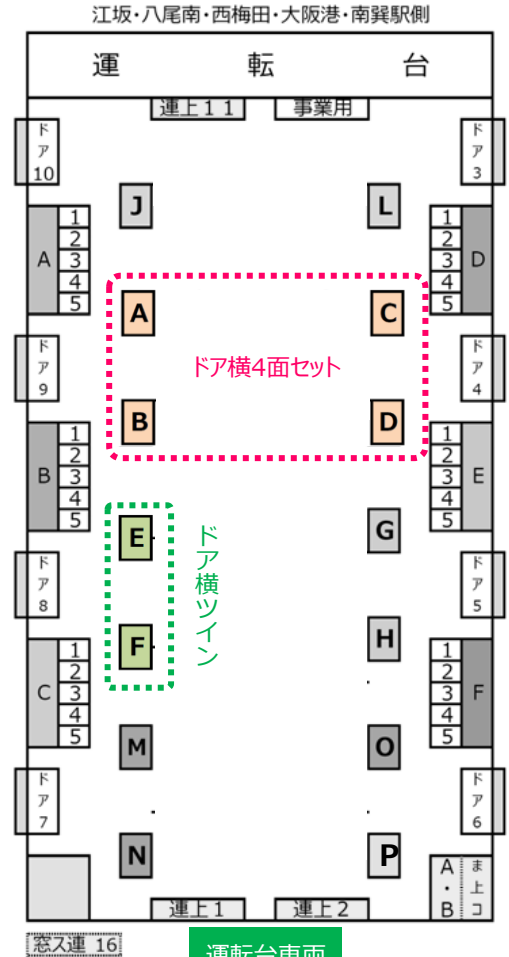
江坂・八尾南・西梅田・大阪港・南巽駅側

運　転　台

運上11　事業用

ドア10　ドア3

J　L

A 1 2 3 4 5　1 2 3 4 5 D

A　C

ドア9　ドア横4面セット　ドア4

B　D

B 1 2 3 4 5　1 2 3 4 5 E

E　G

ドア横ツイン

ドア8　ドア5

F　H

C 1 2 3 4 5　1 2 3 4 5 F

M　O

ドア7　ドア6

N　P

A・B まど上コ

運上1　運上2

窓ス連 16

運転台車両